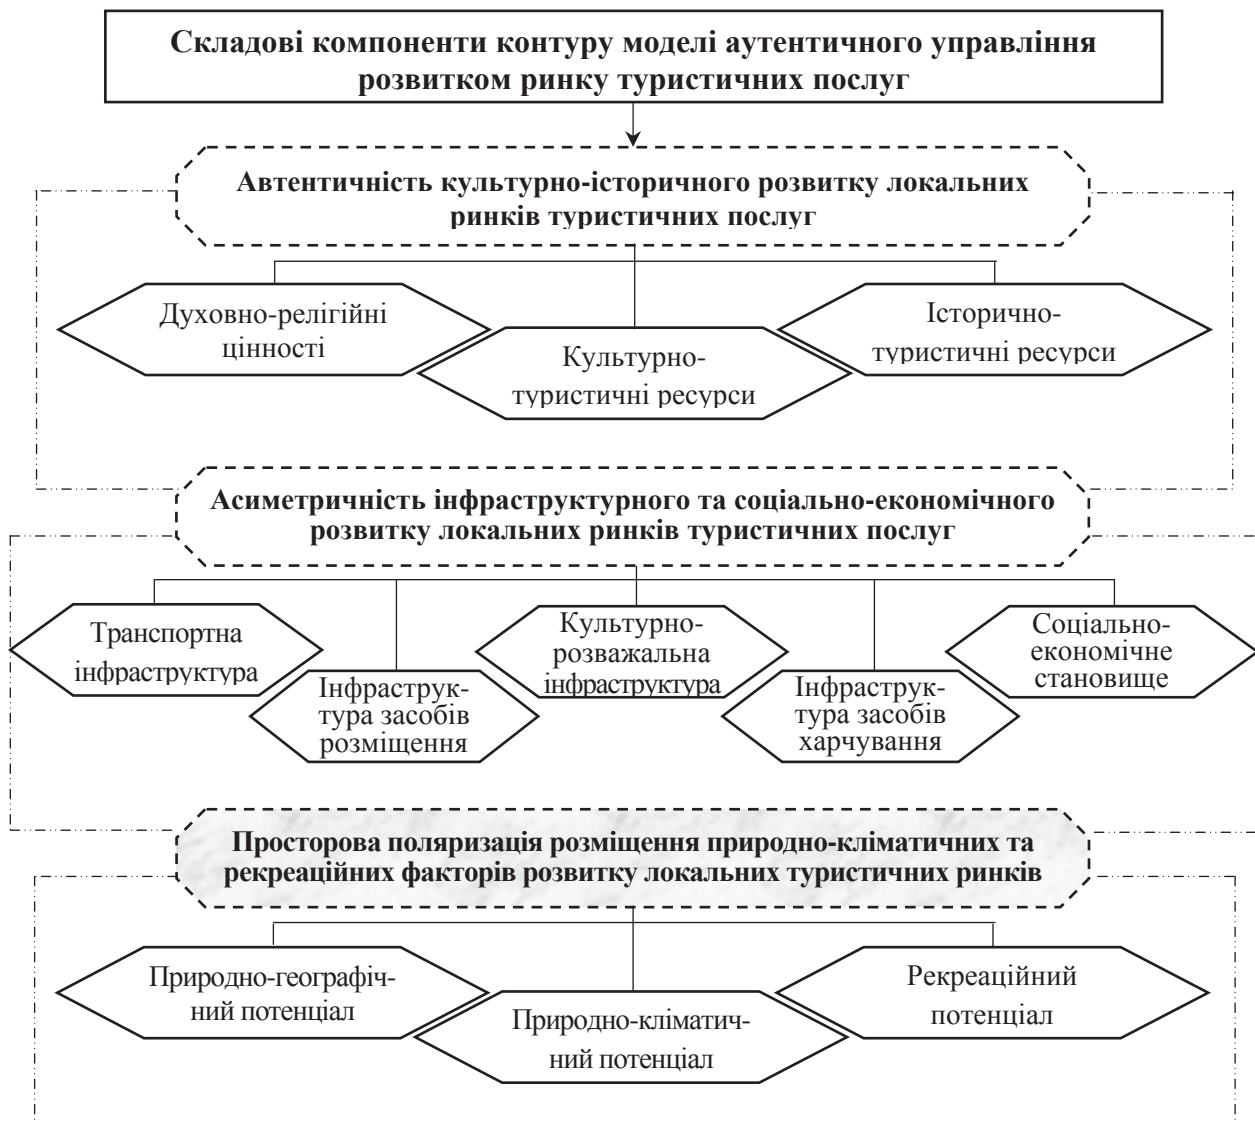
Складові компоненти контуру моделі аутентичного управління розвитком ринку туристичних послуг

Автентичність культурно-історичного розвитку локальних ринків туристичних послуг

Духовно-релігійні цінності

Культурно-туристичні ресурси

Історично-туристичні ресурси

Асиметричність інфраструктурного та соціально-економічного розвитку локальних ринків туристичних послуг

Транспортна інфраструктура

Інфраструктура засобів розміщення

Культурно-розважальна інфраструктура

Інфраструктура засобів харчування

Соціально-економічне становище

Просторова поляризація розміщення природно-кліматичних та рекреаційних факторів розвитку локальних туристичних ринків

Природно-географічний потенціал

Природно-кліматичний потенціал

Рекреаційний потенціал